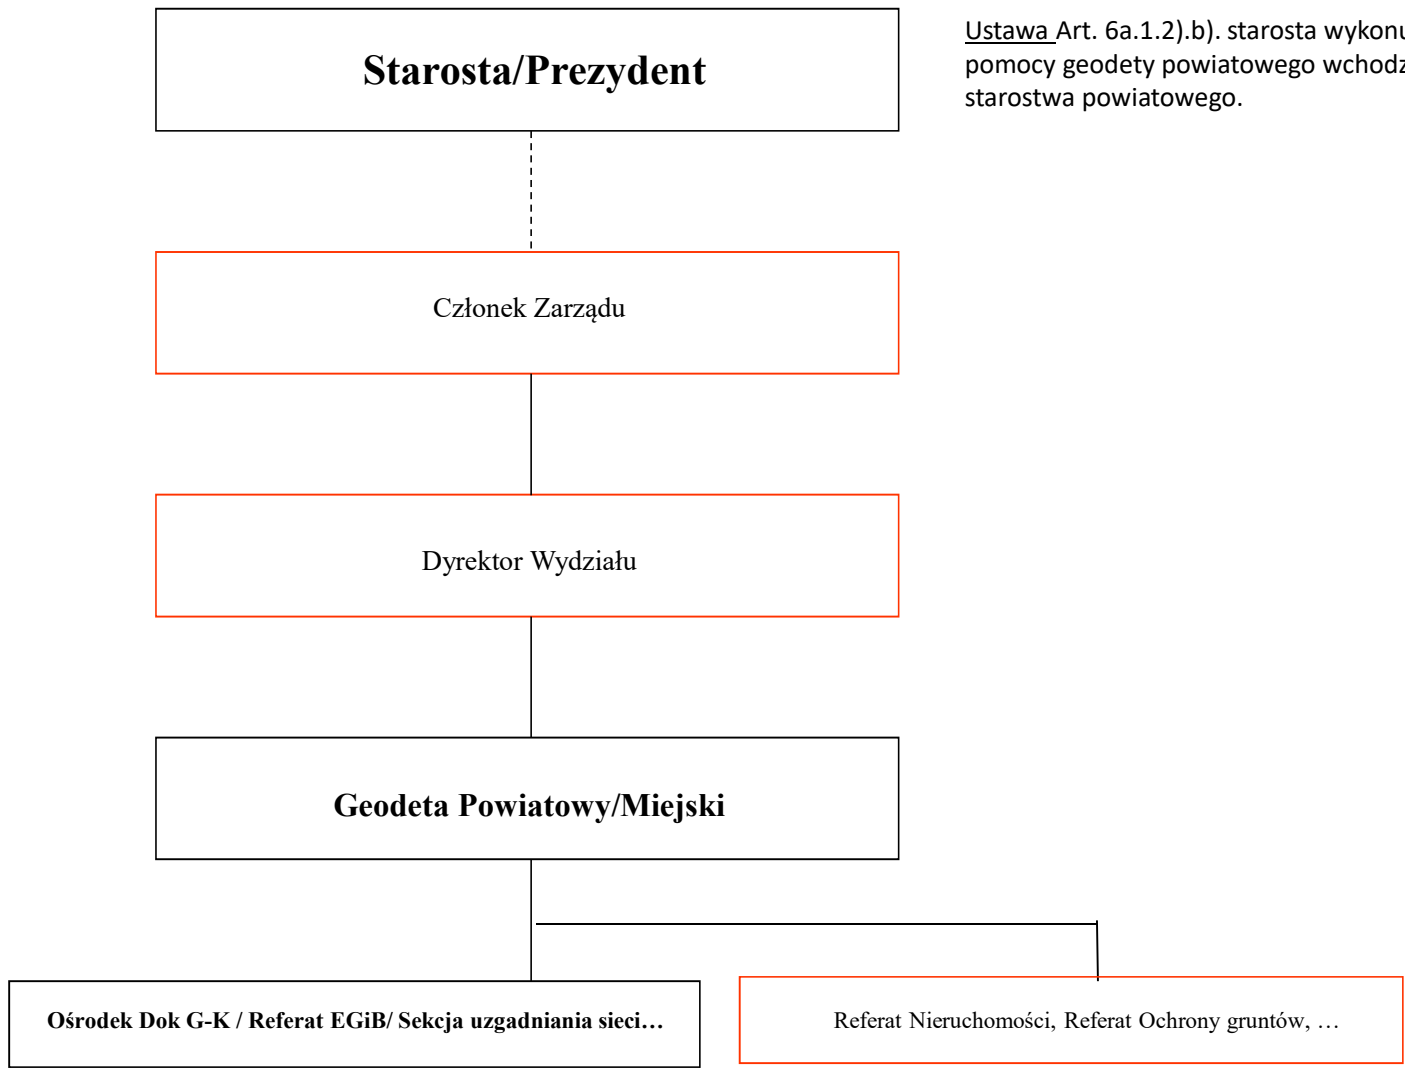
Starosta/Prezydent

Ustawa Art. 6a.1.2).b). starosta wykon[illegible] pomocy geodety powiatowego wchod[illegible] starostwa powiatowego.

Członek Zarządu

Dyrektor Wydziału

Geodeta Powiatowy/Miejski

Ośrodek Dok G-K / Referat EGiB/ Sekcja uzgadniania sieci…

Referat Nieruchomości, Referat Ochrony gruntów, …